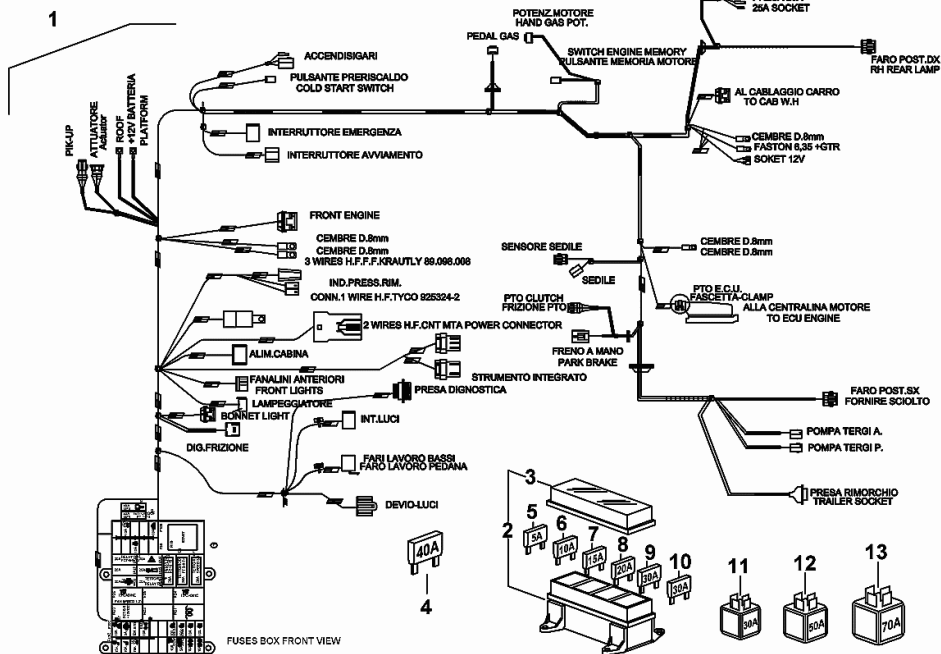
1

25A SOCKET

POTENZ.MOTORE
HAND GAS POT.

PEDAL GAS

SWITCH ENGINE MEMORY
PULSANTE MEMORIA MOTORE

FARO POST.DX
RH REAR LAMP

ACCENDISIGARI

PULSANTE PRERISCALDO
COLD START SWITCH

PIK-UP
ATTUATORE
Actuator
ROOF
+12V BATTERIA
PLATFORM

AL CABLAGGIO CARRO
TO CAB W.H

INTERRUTTORE EMERGENZA

CEMBRE D.8mm
FASTON 6,35 +GTR
SOKET 12V

INTERRUTTORE AVVIAMENTO

FRONT ENGINE

CEMBRE D.8mm
CEMBRE D.8mm
3 WIRES H.F.F.F.KRAUTLY 89.098.008

SENSORE SEDILE

CEMBRE D.8mm
CEMBRE D.8mm

SEDILE

IND.PRESS.RIM.
CONN.1 WIRE H.F.TYCO 925324-2

PTO CLUTCH
FRIZIONE PTO

PTO E.C.U.
FASCETTA-CLAMP
ALLA CENTRALINA MOTORE
TO ECU ENGINE

2 WIRES H.F.CNT MTA POWER CONNECTOR

FRENO A MANO
PARK BRAKE

ALIM.CABINA

STRUMENTO INTEGRATO

FANALINI ANTERIORI
FRONT LIGHTS

LAMPEGGIATORE

PRESA DIGNOSTICA

BONNET LIGHT

FARO POST.SX
FORNIRE SCIOLTO

INT.LUCI

DIG.FRIZIONE

POMPA TERGI A.
POMPA TERGI P.

FARI LAVORO BASSI
FARO LAVORO PEDANA

3

PRESA RIMORCHIO
TRAILER SOCKET

DEVIO-LUCI

5
6
7
8
9
10
2

5A
10A
15A
20A
30A
30A

40A

4

11
12
13

30A
50A
70A

FUSES BOX FRONT VIEW